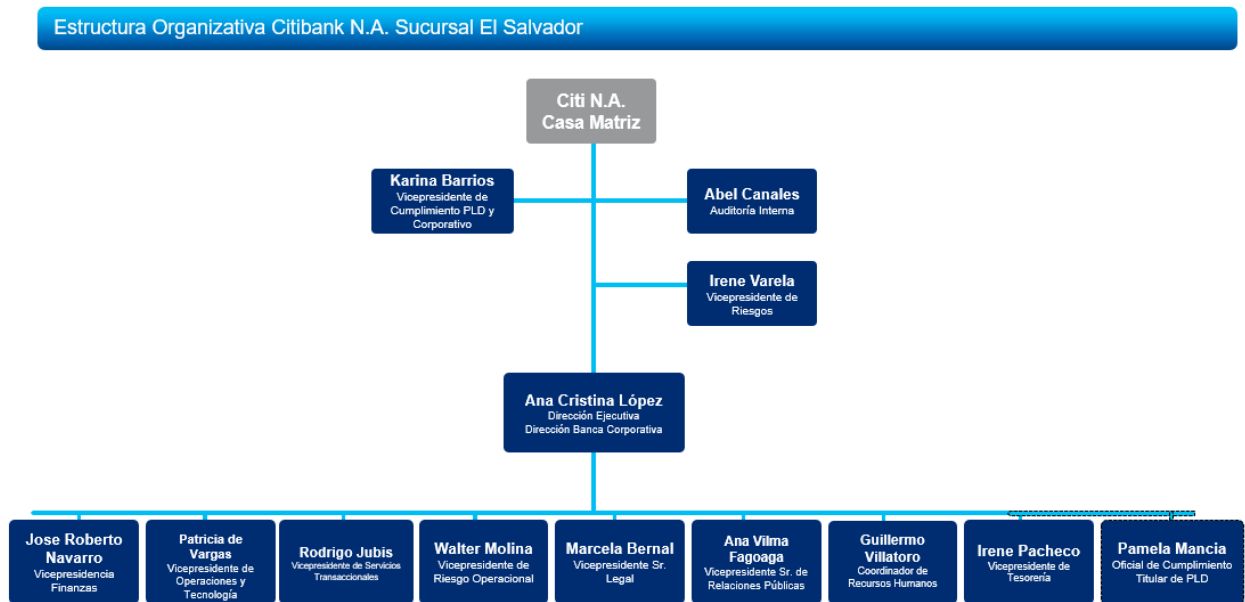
Estructura Organizativa Citibank N.A. Sucursal El Salvador

Citi N.A.
Casa Matriz

Karina Barrios
Vicepresidente de Cumplimiento PLD y Corporativo

Abel Canales
Auditoría Interna

Irene Varela
Vicepresidente de Riesgos

Ana Cristina López
Dirección Ejecutiva
Dirección Banca Corporativa

Jose Roberto Navarro
Vicepresidencia Finanzas

Patricia de Vargas
Vicepresidente de Operaciones y Tecnología

Rodrigo Jubis
Vicepresidente de Servicios Transaccionales

Walter Molina
Vicepresidente de Riesgo Operacional

Marcela Bernal
Vicepresidente Sr. Legal

Ana Vilma Fagoaga
Vicepresidente Sr. de Relaciones Públicas

Guillermo Villatoro
Coordinador de Recursos Humanos

Irene Pacheco
Vicepresidente de Tesorería

Pamela Mancia
Oficial de Cumplimiento Titular de PLD